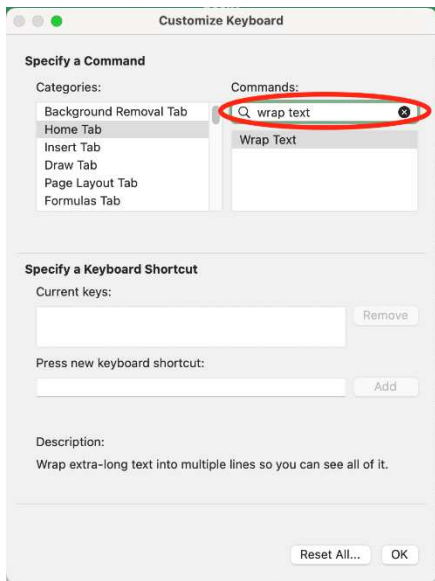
Customize Keyboard

Specify a Command

Categories:

Background Removal Tab
Home Tab
Insert Tab
Draw Tab
Page Layout Tab
Formulas Tab

Commands:

wrap text

Wrap Text

Specify a Keyboard Shortcut

Current keys:

Remove

Press new keyboard shortcut:

Add

Description:

Wrap extra-long text into multiple lines so you can see all of it.

Reset All...

OK